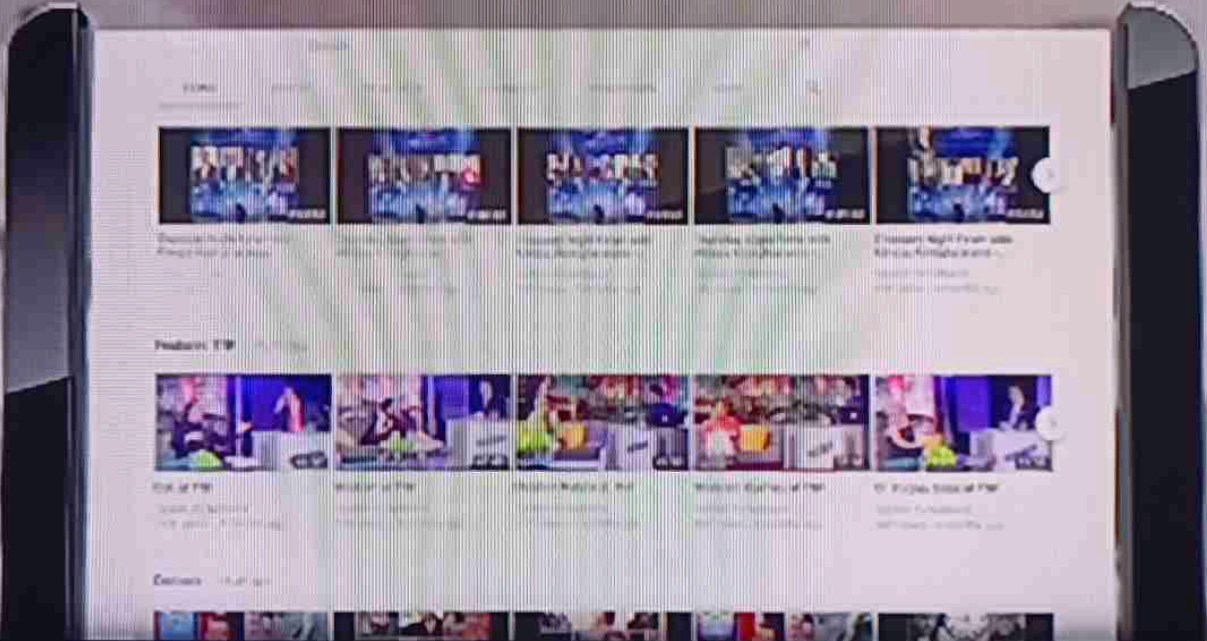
Thursday Night Fever with Kritika Kamra
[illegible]

Thursday Night Fever with Kritika Kamra
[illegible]

Thursday Night Fever with Kritika Kamra
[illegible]

Thursday Night Fever with Kritika Kamra
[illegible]

Thursday Night Fever with Kritika Kamra
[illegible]

Featured: TTP

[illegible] at TTP

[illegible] at TTP

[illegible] at TTP

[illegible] at TTP

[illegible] at TTP

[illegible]